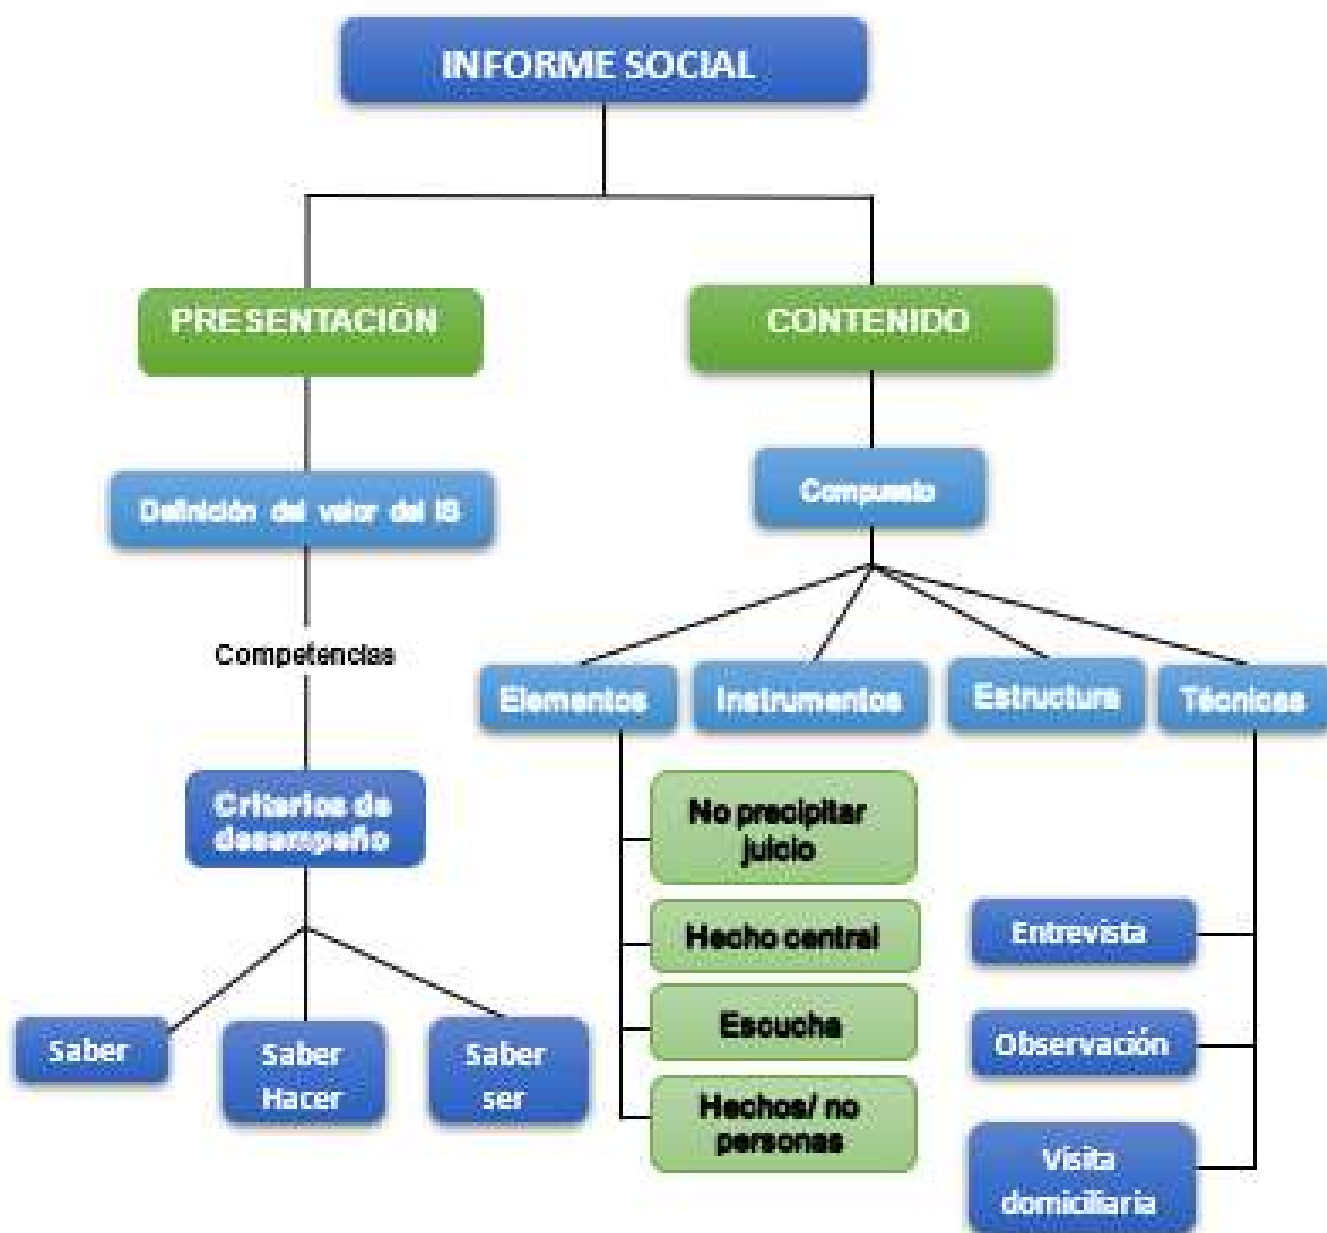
INFORME SOCIAL

PRESENTACIÓN

CONTENIDO

Definición del valor del IS

Competencias

Criterios de desempeño

Saber

Saber Hacer

Saber ser

Compuesto

Elementos

Instrumentos

Estructura

Técnicas

No precipitar juicio

Hecho central

Escucha

Hechos/ no personas

Entrevista

Observación

Visita domiciliaria